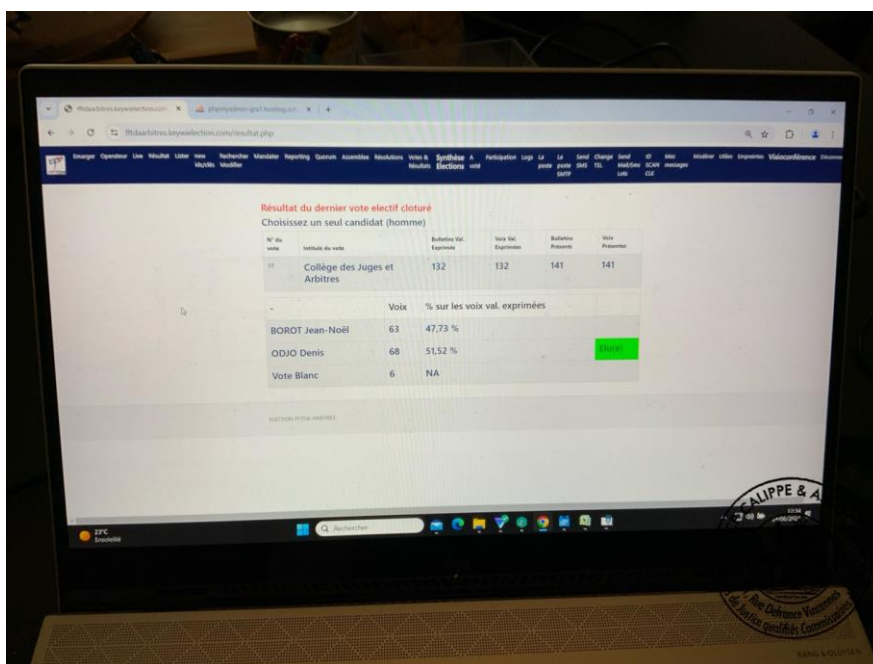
fftdaarbitres.keywielection.com/resultat.php

Emarger Operateur Live Résultat Lister Voix Rechercher Mandater Reporting Quorum Assemblee Résolutions Votes & Résultats Synthèse Elections A voté Participation Logs

Résultat du dernier vote electif cloturé
Choisissez un seul candidat (homme)

| N° du vote | Intitulé du vote | Bulletins Val. Exprimés | Voix Val. Exprimées | Bulletins Présents | Voix Présentes |
|---|---|---|---|---|---|
| 27 | Collège des Juges et Arbitres | 132 | 132 | 141 | 141 |

| - | Voix | % sur les voix val. exprimées | |
|---|---|---|---|
| BOROT Jean-Noël | 63 | 47,73 % | |
| ODJO Denis | 68 | 51,52 % | Elu(e) |
| Vote Blanc | 6 | NA | |

ELECTIONS FFTDA ARBITRES

23°C Ensoleillé

Rechercher

ALIPPE & A
Rue Delrance Vincennes
de Justice qualifiés Commissaires

BANG & OLUFSEN